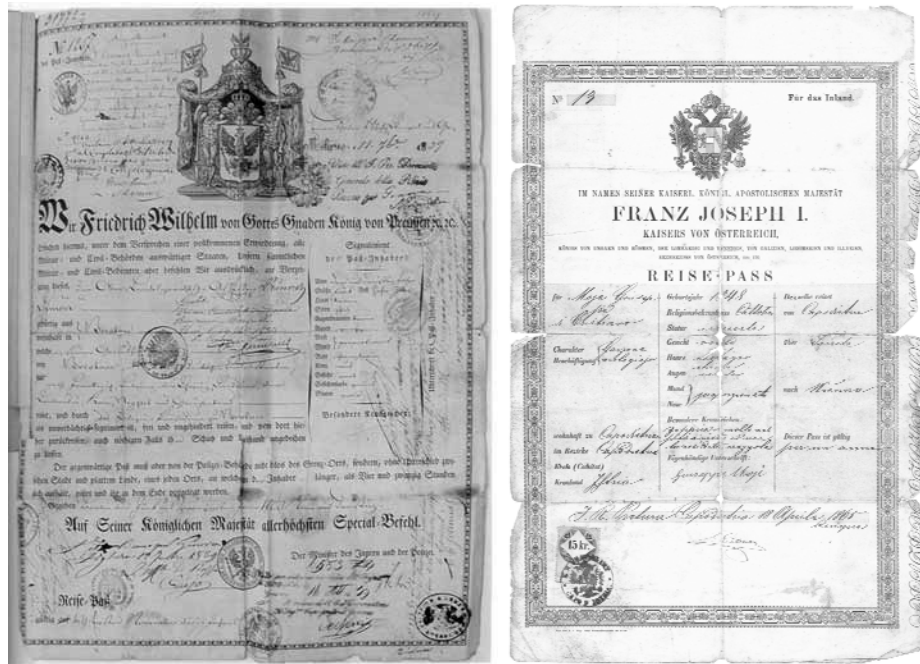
№ 1167

Wir Friedrich Wilhelm von Gottes Gnaden König von Preußen 2c. 2c.

ersuchen hiermit, unter dem Versprechen einer vollkommenen Erwiederung, alle Militair- und Civil-Behörden auswärtiger Staaten, Unsern sämmtlichen Militair- und Civil-Behörden aber befehlen Wir ausdrücklich, ohne Verzögerung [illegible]

Signalement des Paß-Inhabers.

Besondere Kennzeichen.

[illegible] ungehinderten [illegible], frei und ungehindert reisen, und von dort hieher zurückkehren, und nöthigen Falls ihm Schutz und Beistand angedeihen zu lassen.

Der gegenwärtige Paß muß aber von der Polizei-Behörde nicht bloß des Grenz-Orts, sondern, ohne Unterschied zwischen Städte und platten Lande, eines jeden Orts, an welchem d. Inhaber länger, als Vier und zwanzig Stunden sich aufhält, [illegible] werden.

Gegeben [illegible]

Auf Seiner Königlichen Majestät allerhöchsten Special-Befehl.

Der Minister des Innern und der Polizei.

Reise-Paß

№ 19

Für das Inland.

IM NAMEN SEINER KAISERL. KÖNIGL. APOSTOLISCHEN MAJESTÄT
FRANZ JOSEPH I.
KAISERS VON ÖSTERREICH,
KÖNIGS VON UNGARN UND BÖHMEN, DER LOMBARDEI UND VENEDIGS, VON GALIZIEN, LODOMERIEN UND ILLYRIEN; ERZHERZOGS VON ÖSTERREICH, etc. etc.

REISE-PASS

für Maza Giuseppe di Albaro

Geburtsjahr 1848
Religionsbekenntniss Cattolica
Statur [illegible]
Gesicht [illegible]
Haare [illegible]
Augen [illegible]
Mund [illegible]
Nase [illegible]
Besondere Kennzeichen.
Eigenhändige Unterschrift Giuseppe Maza

Charakter Beschäftigung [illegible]

wohnhaft zu Capodistria
im Bezirke Capodistria
Kreis (Comitat)
Kronland Istria

Derselbe reiset von Capodistria
über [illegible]
nach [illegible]

Dieser Pass ist gültig per un anno

I. R. Pretura Capodistria 18 Aprile 1865

15 kr.